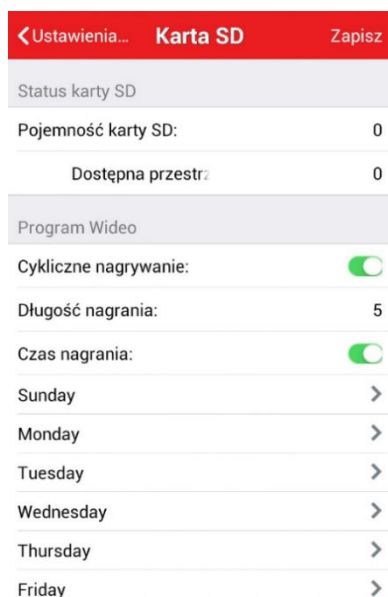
Ustawienia... Karta SD Zapisz

Status karty SD

Pojemność karty SD: 0

Dostępna przestrz 0

Program Wideo

Cykliczne nagrywanie:

Długość nagrania: 5

Czas nagrania:

Sunday

Monday

Tuesday

Wednesday

Thursday

Friday